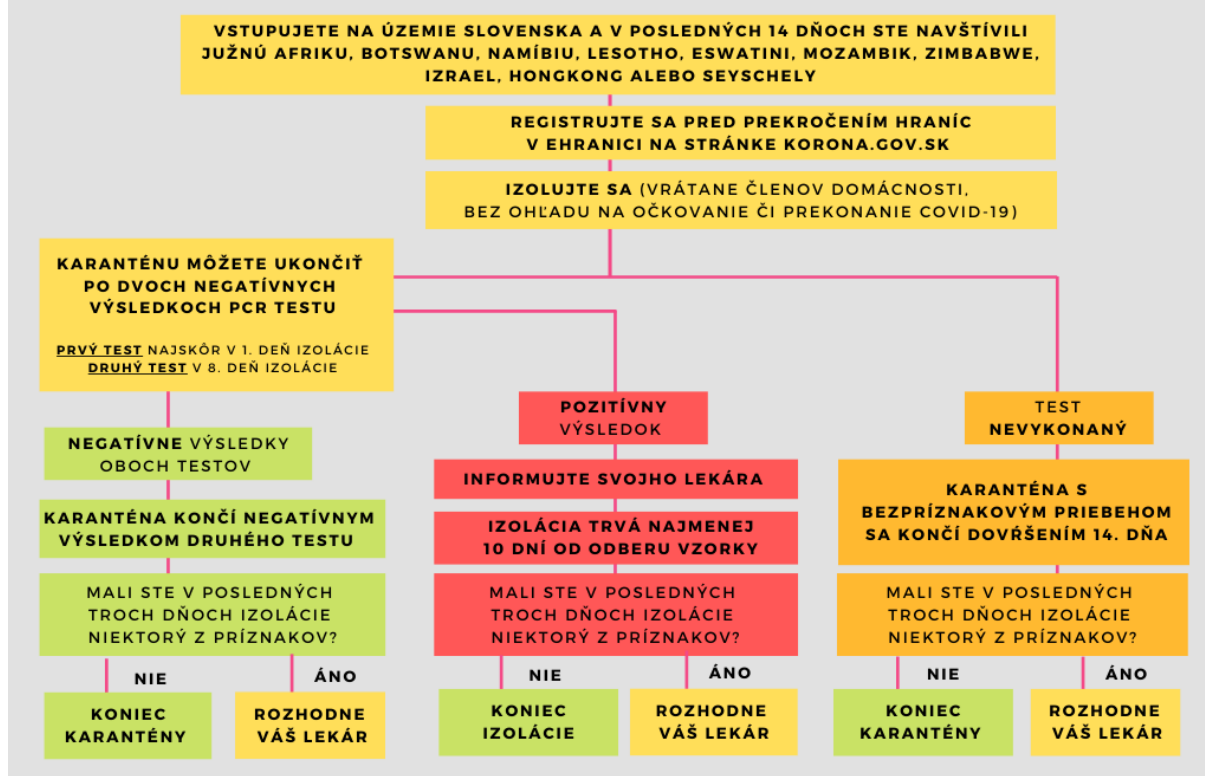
VSTUPUJETE NA ÚZEMIE SLOVENSKA A V POSLEDNÝCH 14 DŇOCH STE NAVŠTÍVILI JUŽNÚ AFRIKU, BOTSWANU, NAMÍBIU, LESOTHO, ESWATINI, MOZAMBIK, ZIMBABWE, IZRAEL, HONGKONG ALEBO SEYSCHELY

REGISTRUJTE SA PRED PREKROČENÍM HRANÍC V EHRANICI NA STRÁNKE KORONA.GOV.SK

IZOLUJTE SA (VRÁTANE ČLENOV DOMÁCNOSTI, BEZ OHĽADU NA OČKOVANIE ČI PREKONANIE COVID-19)

KARANTÉNU MÔŽETE UKONČIŤ PO DVOCH NEGATÍVNYCH VÝSLEDKOCH PCR TESTU

PRVÝ TEST NAJSKÔR V 1. DEŇ IZOLÁCIE
DRUHÝ TEST V 8. DEŇ IZOLÁCIE

NEGATÍVNE VÝSLEDKY OBOCH TESTOV

KARANTÉNA KONČÍ NEGATÍVNYM VÝSLEDKOM DRUHÉHO TESTU

MALI STE V POSLEDNÝCH TROCH DŇOCH IZOLÁCIE NIEKTORÝ Z PRÍZNAKOV?

NIE

KONIEC KARANTÉNY

ÁNO

ROZHODNE VÁŠ LEKÁR

POZITÍVNY VÝSLEDOK

INFORMUJTE SVOJHO LEKÁRA

IZOLÁCIA TRVÁ NAJMENEJ 10 DNÍ OD ODBERU VZORKY

MALI STE V POSLEDNÝCH TROCH DŇOCH IZOLÁCIE NIEKTORÝ Z PRÍZNAKOV?

NIE

KONIEC IZOLÁCIE

ÁNO

ROZHODNE VÁŠ LEKÁR

TEST NEVYKONANÝ

KARANTÉNA S BEZPRÍZNAKOVÝM PRIEBEHOM SA KONČÍ DOVŔŠENÍM 14. DŇA

MALI STE V POSLEDNÝCH TROCH DŇOCH IZOLÁCIE NIEKTORÝ Z PRÍZNAKOV?

NIE

KONIEC KARANTÉNY

ÁNO

ROZHODNE VÁŠ LEKÁR